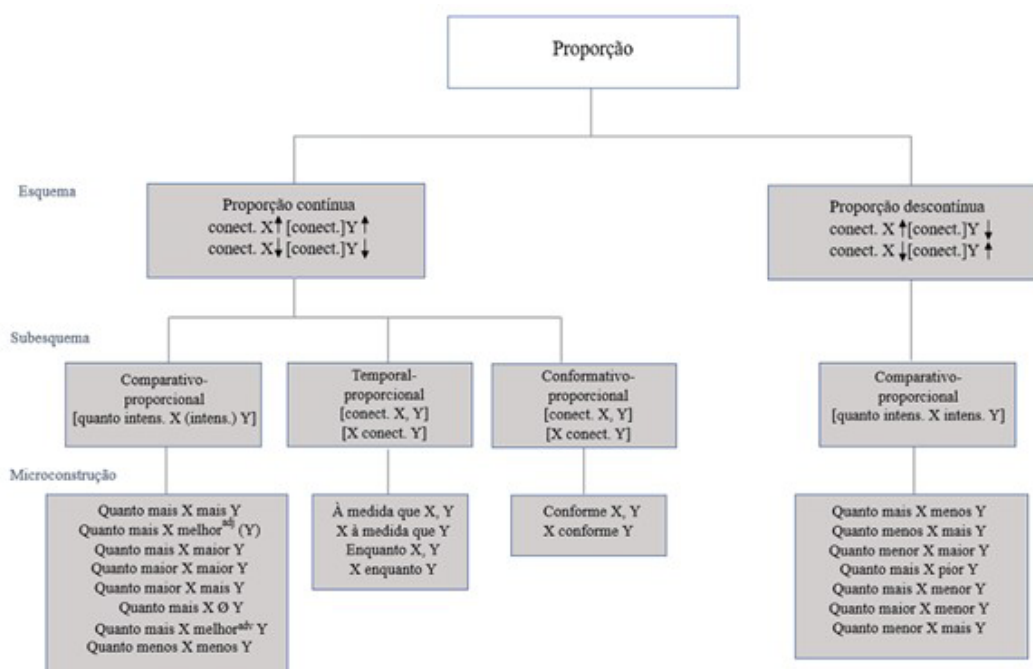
Proporção

Esquema

Proporção contínua
conect. X↑ [conect.]Y↑
conect. X↓ [conect.]Y↓

Proporção descontínua
conect. X↑[conect.]Y↓
conect. X↓[conect.]Y↑

Subesquema

Comparativo-proporcional
[quanto intens. X (intens.) Y]

Temporal-proporcional
[conect. X, Y]
[X conect. Y]

Conformativo-proporcional
[conect. X, Y]
[X conect. Y]

Comparativo-proporcional
[quanto intens. X intens. Y]

Microconstrução

Quanto mais X mais Y
Quanto mais X melhor$^{adj}$ (Y)
Quanto mais X maior Y
Quanto maior X maior Y
Quanto maior X mais Y
Quanto mais X Ø Y
Quanto mais X melhor$^{adv}$ Y
Quanto menos X menos Y

À medida que X, Y
X à medida que Y
Enquanto X, Y
X enquanto Y

Conforme X, Y
X conforme Y

Quanto mais X menos Y
Quanto menos X mais Y
Quanto menor X maior Y
Quanto mais X pior Y
Quanto mais X menor Y
Quanto maior X menor Y
Quanto menor X mais Y